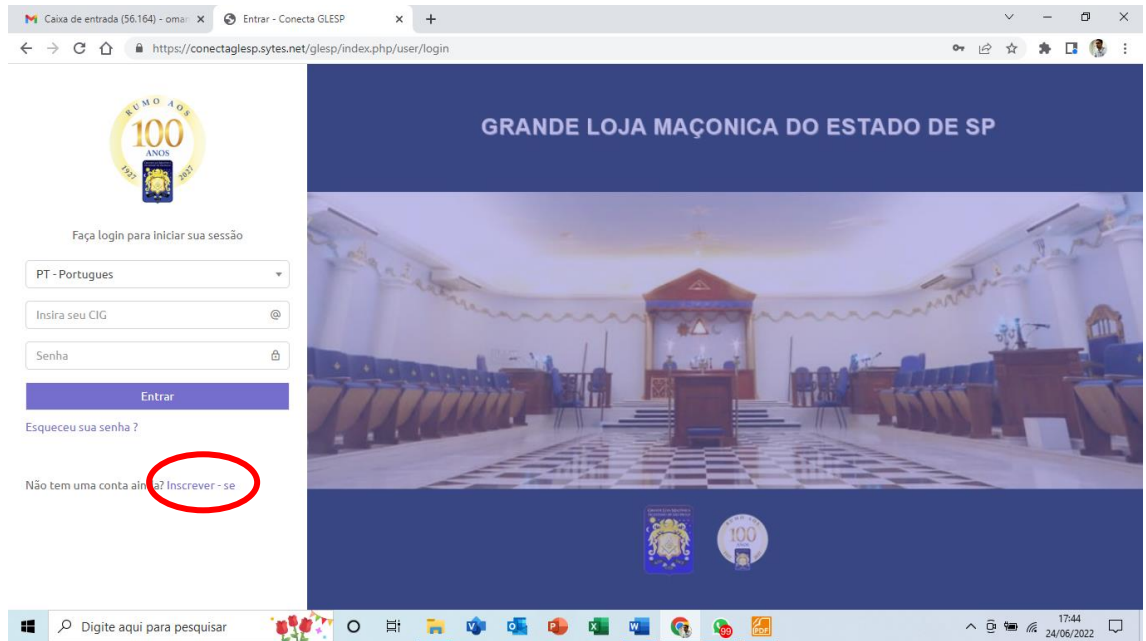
Caixa de entrada (56.164) - omar ×
Entrar - Conecta GLESP ×
+

https://conectaglesp.sytes.net/glesp/index.php/user/login

RUMO AOS
100
ANOS
1927 2027

Faça login para iniciar sua sessão

PT - Portugues

Insira seu CIG

Senha

Entrar

Esqueceu sua senha ?

Não tem uma conta ainda? Inscrever - se

GRANDE LOJA MAÇONICA DO ESTADO DE SP

100

Digite aqui para pesquisar

17:44
24/06/2022